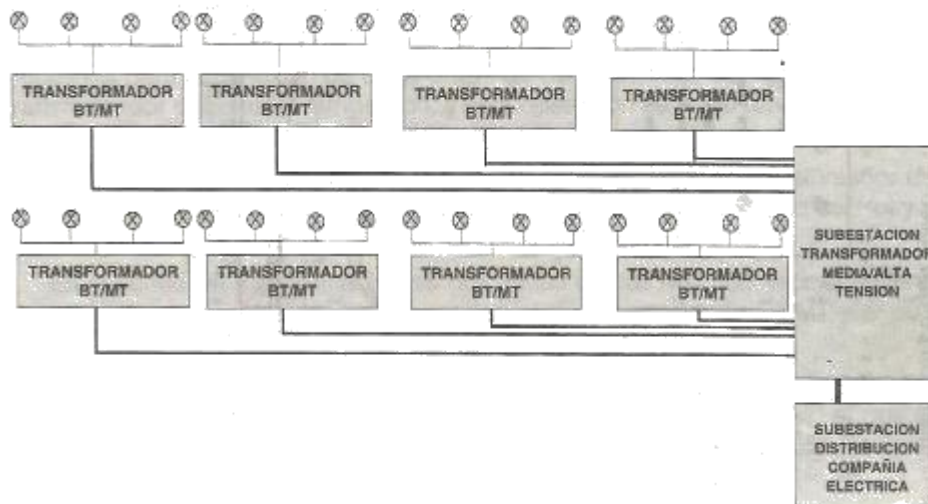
TRANSFORMADOR BT/MT

TRANSFORMADOR BT/MT

TRANSFORMADOR BT/MT

TRANSFORMADOR BT/MT

TRANSFORMADOR BT/MT

TRANSFORMADOR BT/MT

TRANSFORMADOR BT/MT

TRANSFORMADOR BT/MT

SUBESTACION TRANSFORMADOR MEDIA/ALTA TENSION

SUBESTACION DISTRIBUCION COMPAÑIA ELECTRICA